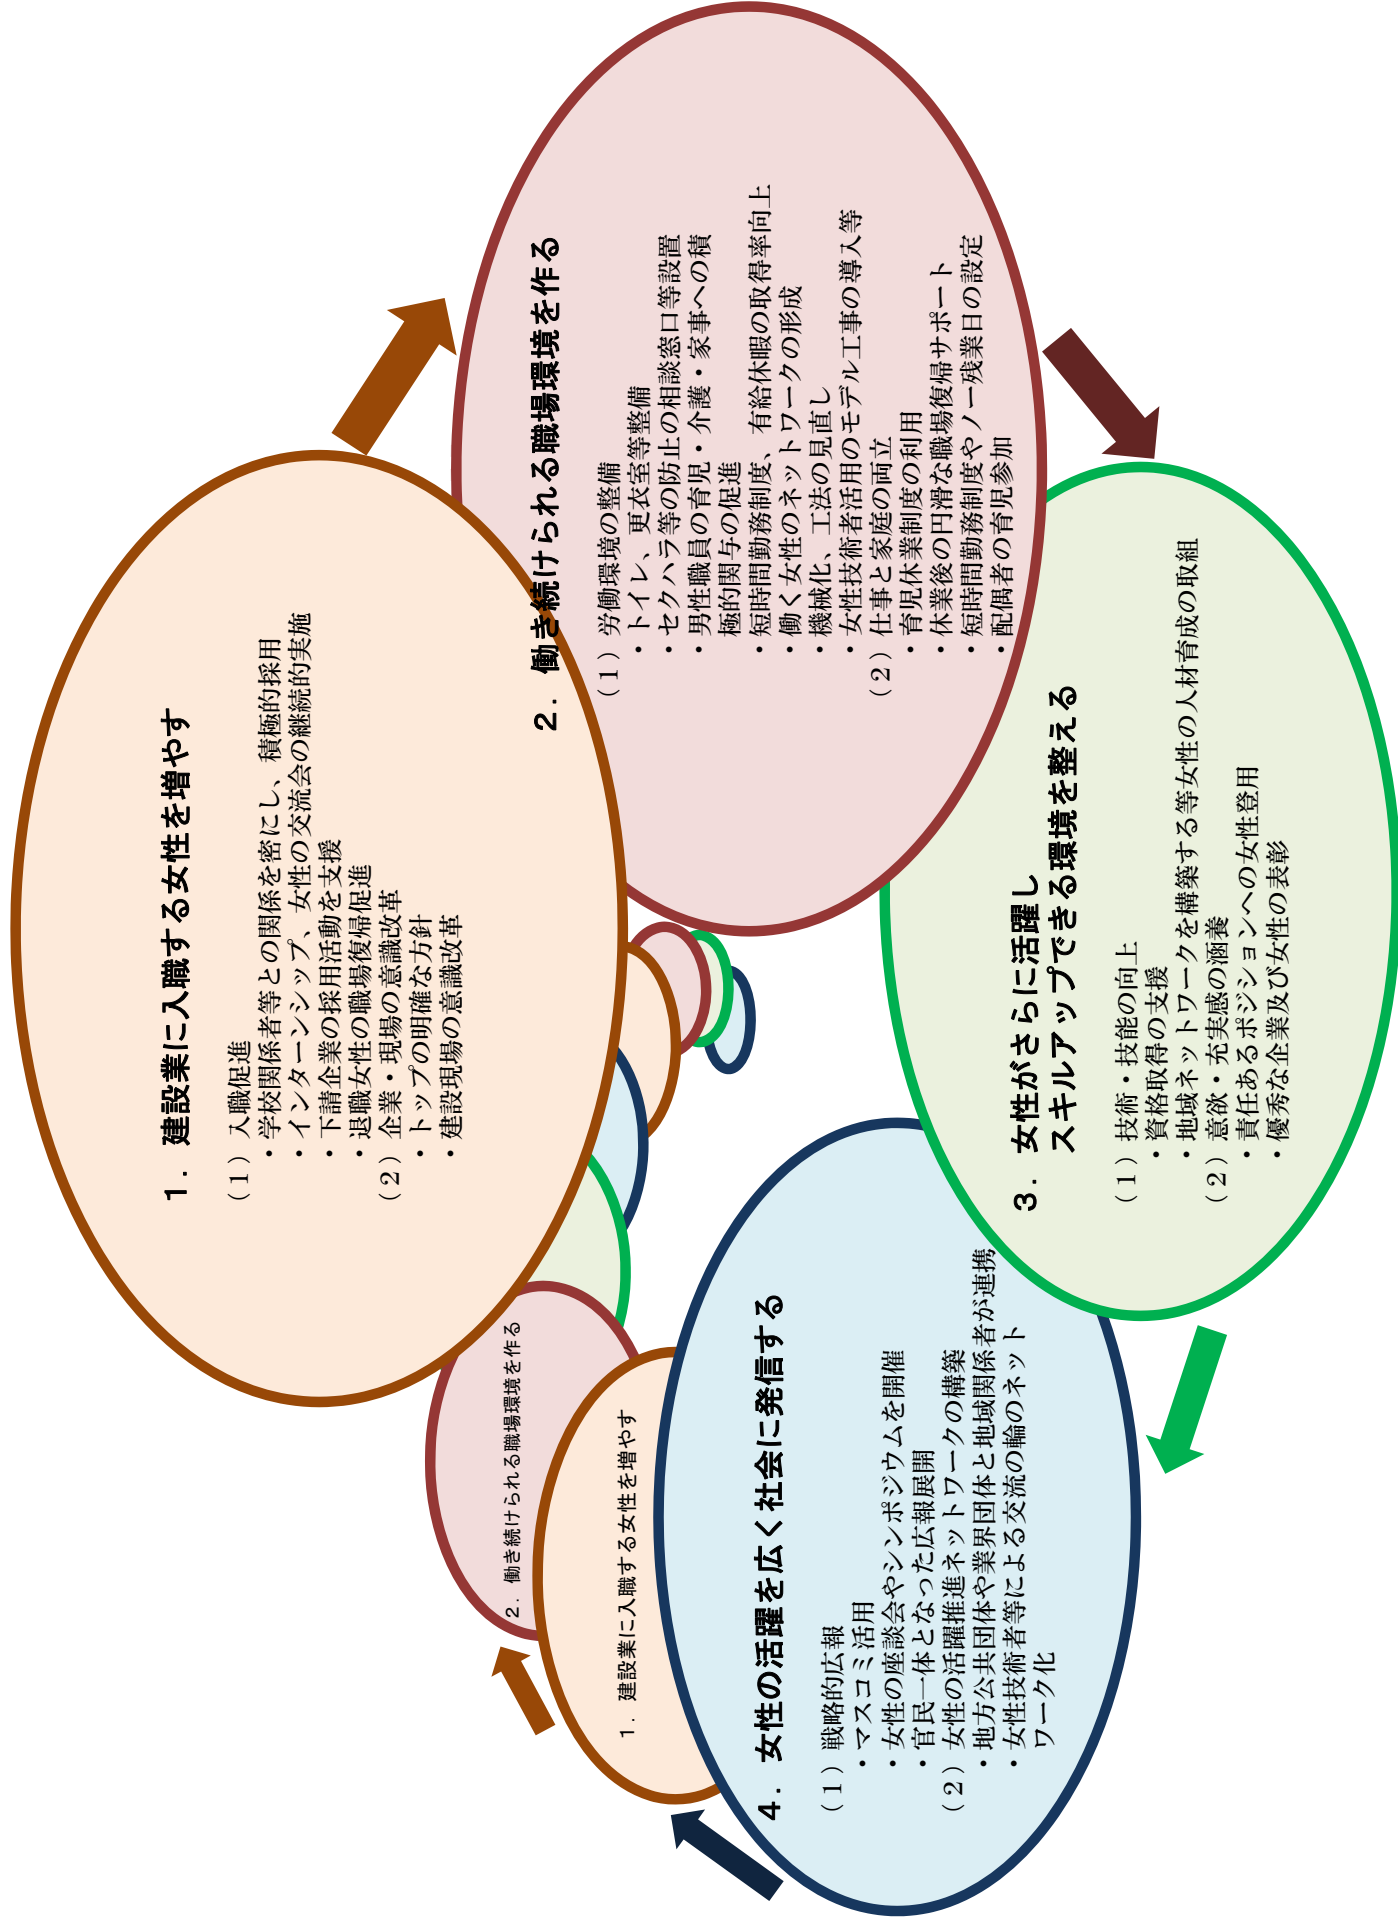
1．建設業に入職する女性を増やす

（１）入職促進
・学校関係者等との関係を密にし、積極的採用
・インターンシップ、女性の交流会の継続的実施
・下請企業の採用活動を支援
・退職女性の職場復帰促進
（２）企業・現場の意識改革
・トップの明確な方針
・建設現場の意識改革

2．働き続けられる職場環境を作る

（１）労働環境の整備
・トイレ、更衣室等整備
・セクハラ等の防止の相談窓口等設置
・男性職員の育児・介護・家事への積極的関与の促進
・短時間勤務制度、有給休暇の取得率向上
・働く女性のネットワークの形成
・機械化、工法の見直し
・女性技術者活用のモデル工事の導入等
（２）仕事と家庭の両立
・育児休業制度の利用
・休業後の円滑な職場復帰サポート
・短時間勤務制度やノー残業日の設定
・配偶者の育児参加

3．女性がさらに活躍し
スキルアップできる環境を整える

（１）技術・技能の向上
・資格取得の支援
・地域ネットワークを構築する等女性の人材育成の取組
（２）意欲・充実感の涵養
・責任あるポジションへの女性登用
・優秀な企業及び女性の表彰

4．女性の活躍を広く社会に発信する

（１）戦略的広報
・マスコミ活用
・女性の座談会やシンポジウムを開催
・官民一体となった広報展開
（２）女性の活躍推進ネットワークの構築
・地方公共団体や業界団体と地域関係者が連携
・女性技術者等による交流の輪のネットワーク化

2．働き続けられる職場環境を作る

1．建設業に入職する女性を増やす